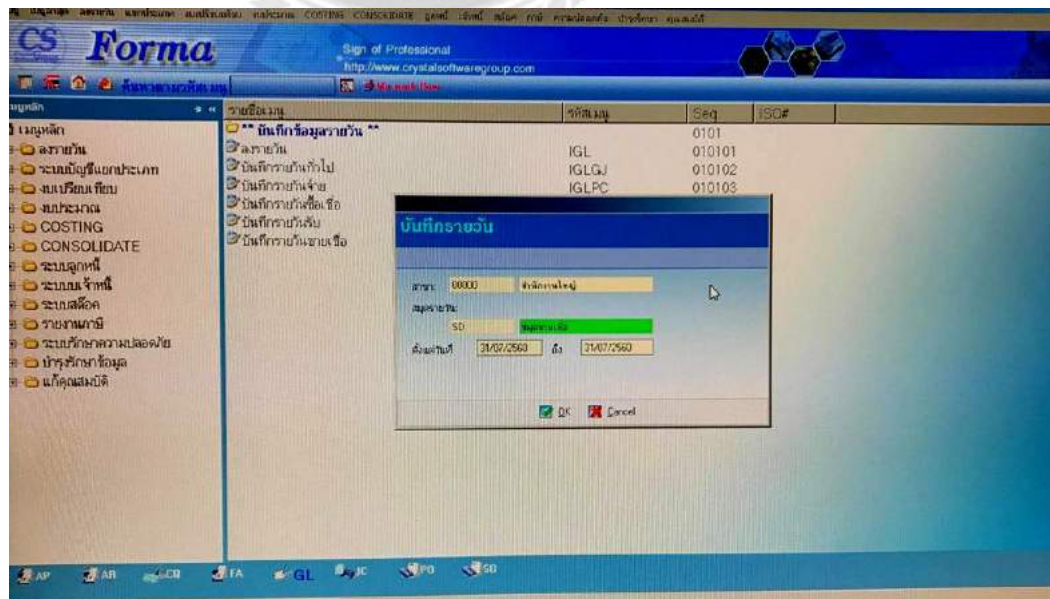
CS Forma

Sign of Professional
http://www.crystalsoftwaregroup.com

เมนูหลัก
เมนูหลัก
ลงรายวัน
ระบบบัญชีแยกประเภท
งบเปรียบเทียบ
งบประมาณ
COSTING
CONSOLIDATE
ระบบลูกหนี้
ระบบเจ้าหนี้
ระบบสต็อค
รายงานภาษี
ระบบรักษาความปลอดภัย
บำรุงรักษาข้อมูล
แก้คุณสมบัติ

| รายชื่อเมนู | รหัสเมนู | Seq | ISO# |
|---|---|---|---|
| ** บันทึกข้อมูลรายวัน ** | | 0101 | |
| ลงรายวัน | IGL | 010101 | |
| บันทึกรายวันทั่วไป | IGLGJ | 010102 | |
| บันทึกรายวันจ่าย | IGLPC | 010103 | |
| บันทึกรายวันซื้อเชื่อ | | | |
| บันทึกรายวันรับ | | | |
| บันทึกรายวันขายเชื่อ | | | |

บันทึกรายวัน

สาขา 00000 สำนักงานใหญ่
สมุดรายวัน
SD สมุดขายเชื่อ
ตั้งแต่วันที่ 31/07/2560 ถึง 31/07/2560

OK Cancel

AP AR CR FA GL IC PO SO